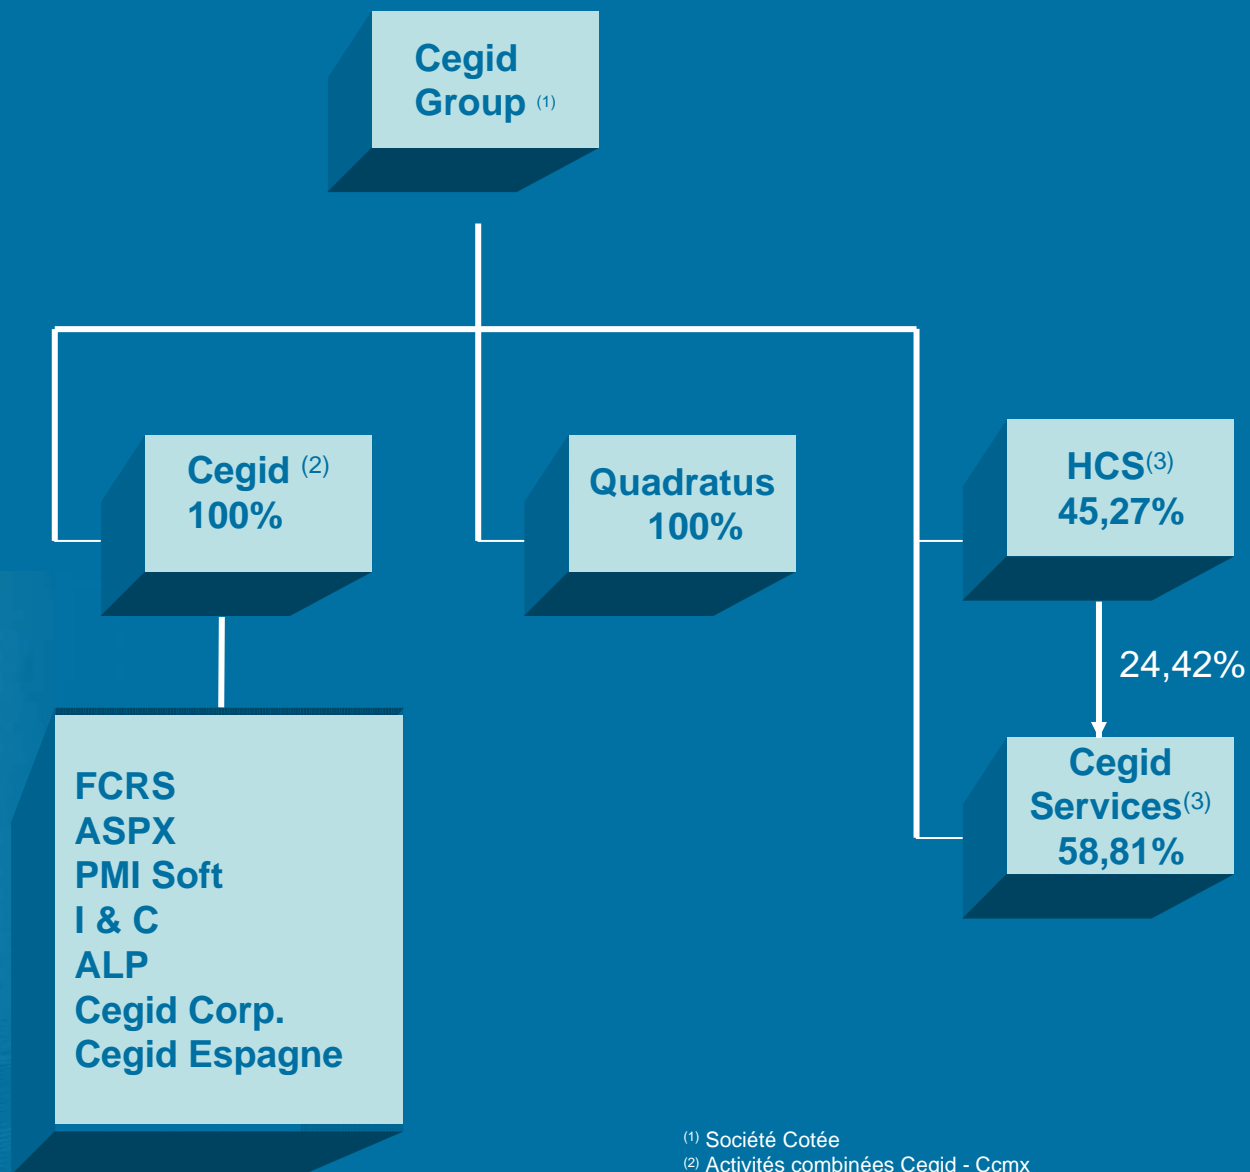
Cegid Group $^{(1)}$

Cegid $^{(2)}$
100%

Quadratus
100%

HCS$^{(3)}$
45,27%

24,42%

Cegid Services$^{(3)}$
58,81%

FCRS
ASPX
PMI Soft
I & C
ALP
Cegid Corp.
Cegid Espagne

$^{(1)}$ Société Cotée
$^{(2)}$ Activités combinées Cegid - Ccmx